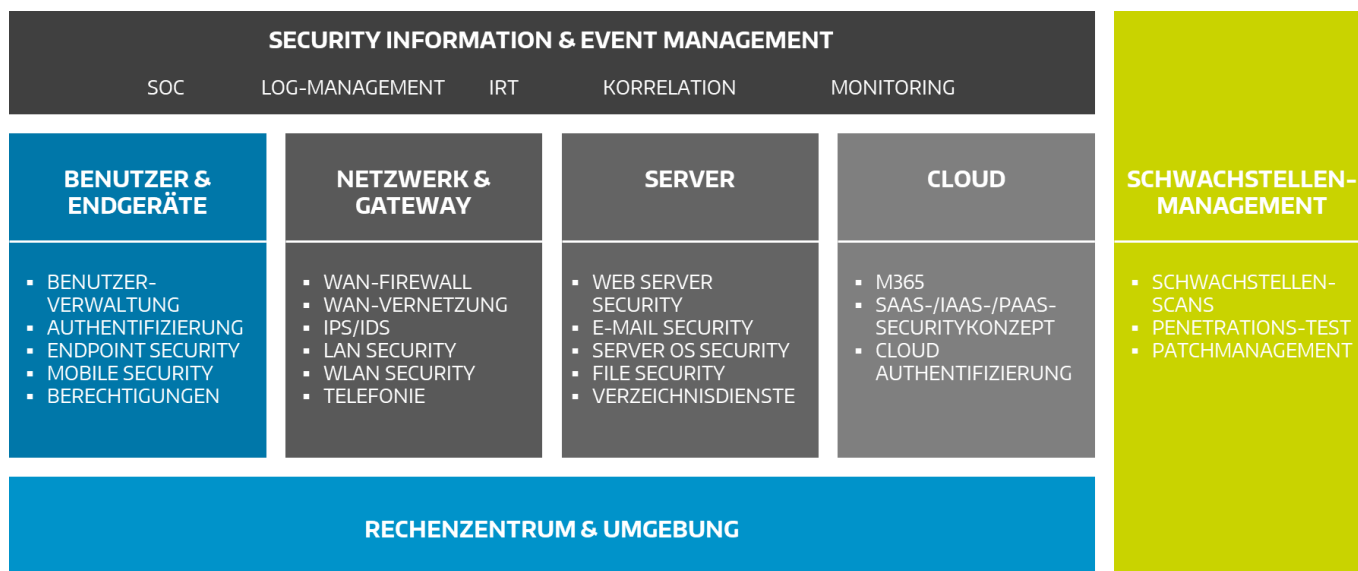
SECURITY INFORMATION & EVENT MANAGEMENT

SOC LOG-MANAGEMENT IRT KORRELATION MONITORING

BENUTZER & ENDGERÄTE

- BENUTZER-VERWALTUNG
- AUTHENTIFIZIERUNG
- ENDPOINT SECURITY
- MOBILE SECURITY
- BERECHTIGUNGEN

NETZWERK & GATEWAY

- WAN-FIREWALL
- WAN-VERNETZUNG
- IPS/IDS
- LAN SECURITY
- WLAN SECURITY
- TELEFONIE

SERVER

- WEB SERVER SECURITY
- E-MAIL SECURITY
- SERVER OS SECURITY
- FILE SECURITY
- VERZEICHNISDIENSTE

CLOUD

- M365
- SAAS-/IAAS-/PAAS-SECURITYKONZEPT
- CLOUD AUTHENTIFIZIERUNG

SCHWACHSTELLEN-MANAGEMENT

- SCHWACHSTELLEN-SCANS
- PENETRATIONS-TEST
- PATCHMANAGEMENT

RECHENZENTRUM & UMGEBUNG